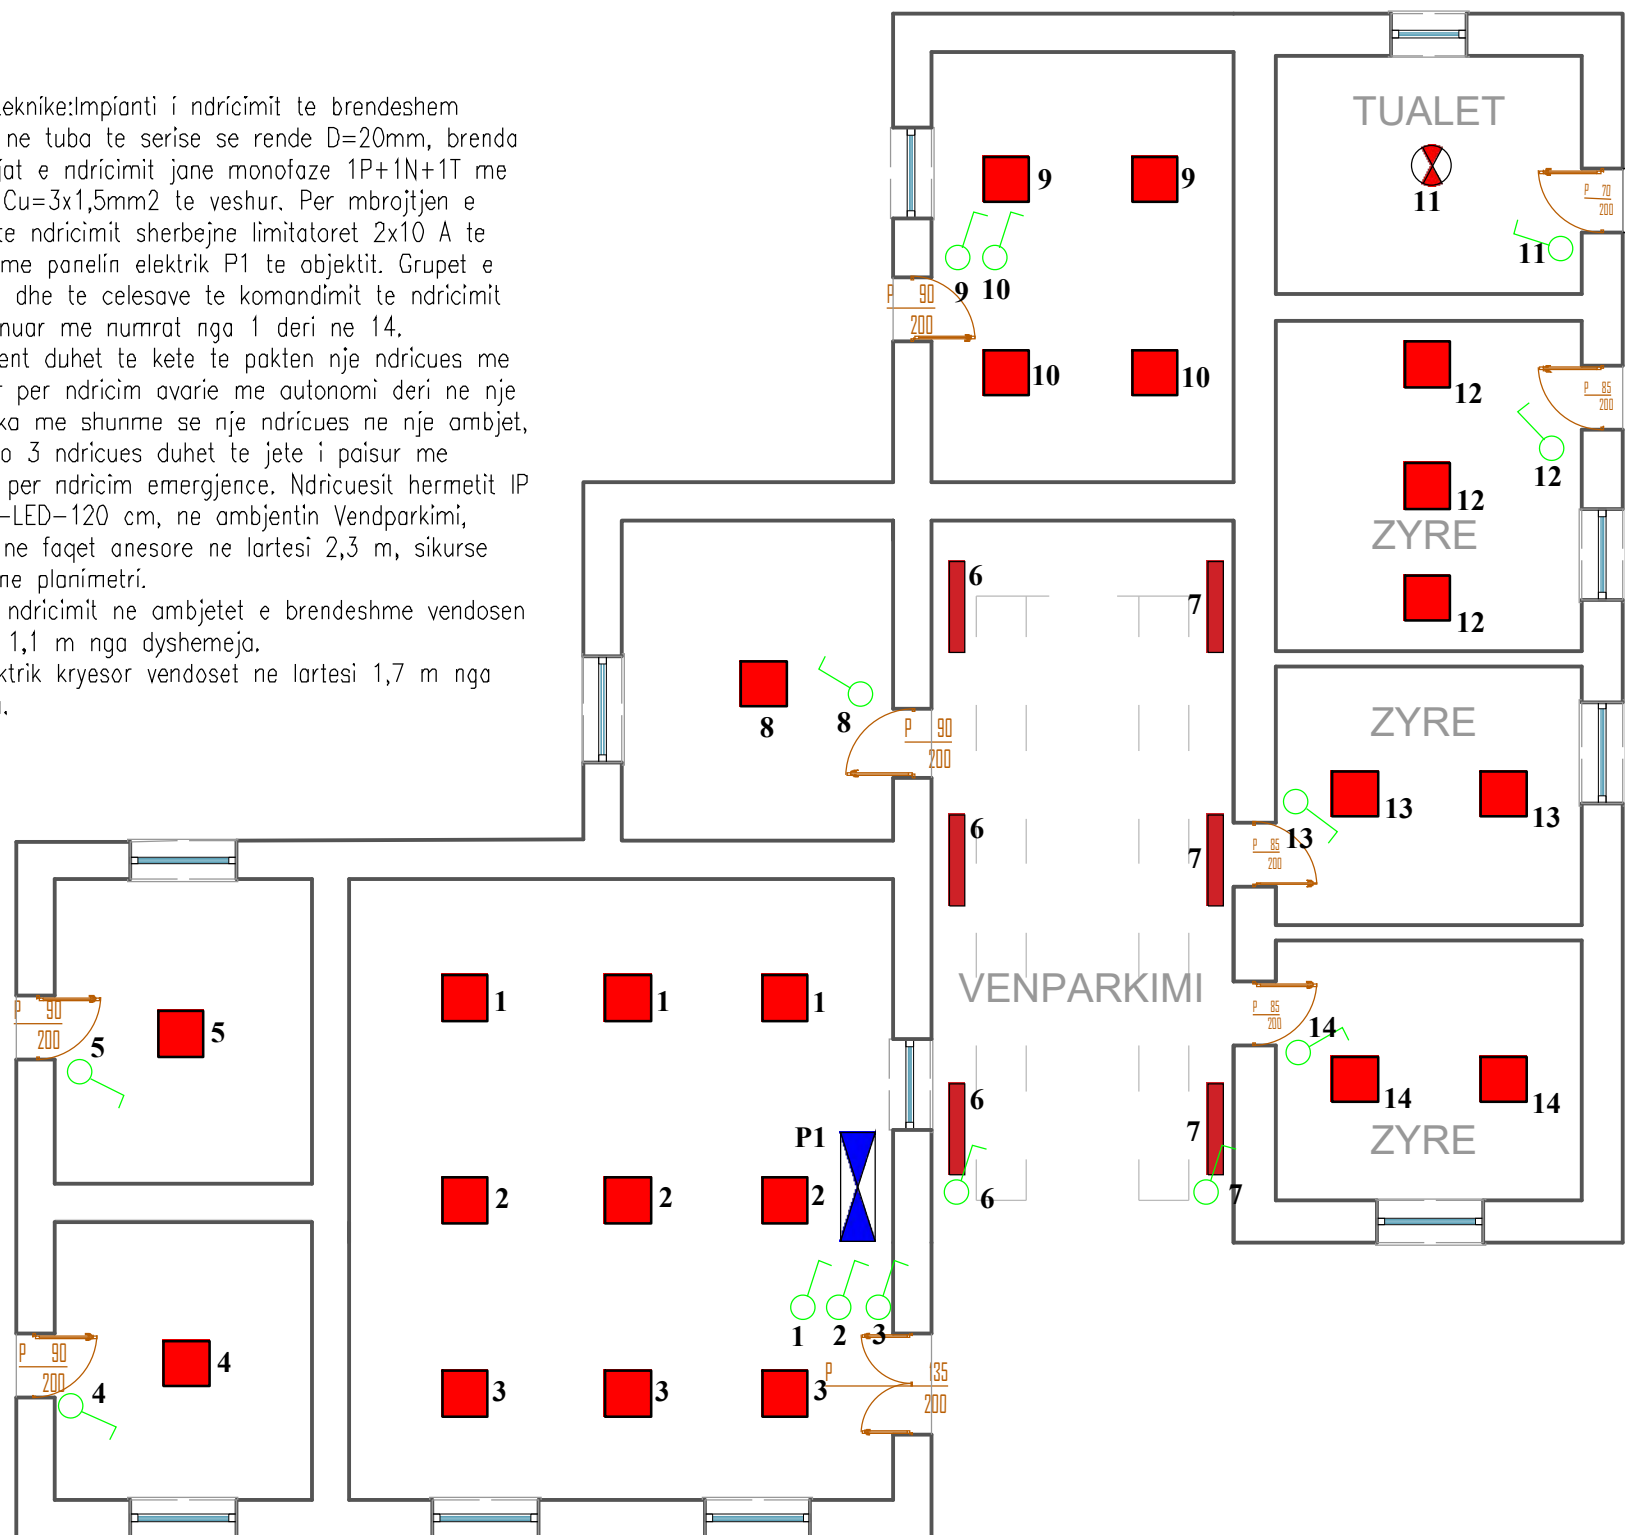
eknike:Impianti i ndricimit te brendeshem ne tuba te serise se rende D=20mm, brenda iat e ndricimit jane monofaze 1P+1N+1T me Cu=3x1,5mm2 te veshur. Per mbrojtjen e te ndricimit sherbejne limitatoret 2x10 A te me panelin elektrik P1 te objektit. Grupet e dhe te celesave te komandimit te ndricimit nuar me numrat nga 1 deri ne 14.
ent duhet te kete te pakten nje ndricues me per ndricim avarie me autonomi deri ne nje ka me shume se nje ndricues ne nje ambjet, o 3 ndricues duhet te jete i paisur me per ndricim emergjence. Ndricuesit hermetit IP -LED-120 cm, ne ambjentin Vendparkimi, ne faqet anesore ne lartesi 2,3 m, sikurse ne planimetri.
ndricimit ne ambjetet e brendeshme vendosen 1,1 m nga dyshemeja.
ktrik kryesor vendoset ne lartesi 1,7 m nga
.

TUALET
11
P 70
200
11
9
9
P 90
200
9 10
10
10
12
P 85
200
12
12
12
ZYRE
12
6
7
8
8
P 90
200
ZYRE
13
13
6
7
P 85
200
13
VENPARKIMI
P 85
200
14
14
14
ZYRE
P 90
200
5
5
1
1
1
6
7
P1
2
2
2
6
7
1
2
3
P 90
200
4
4
3
3
3
P
135
200